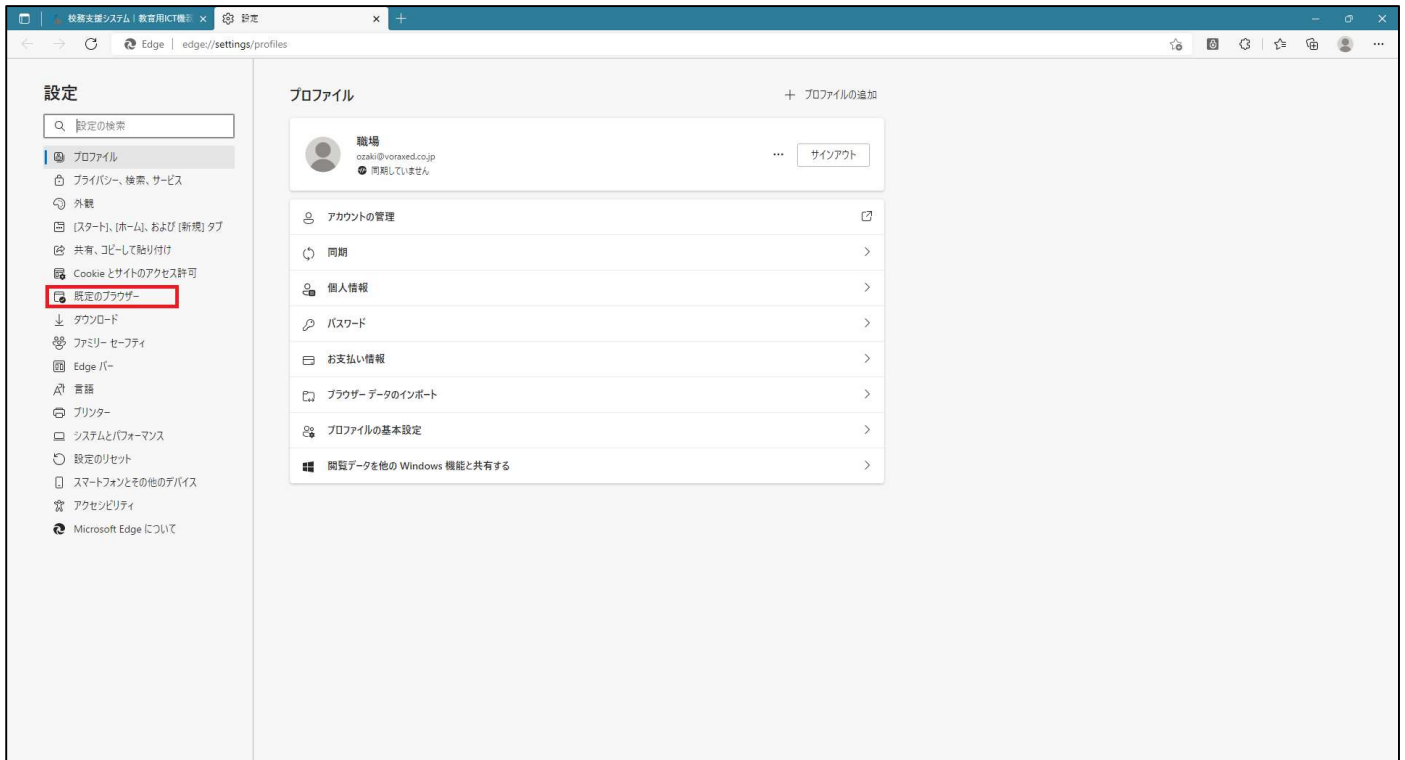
校務支援システム | 教育用ICT機器 ×
設定 ×
+

Edge | edge://settings/profiles

設定

設定の検索

プロファイル
プライバシー、検索、サービス
外観
[スタート]、[ホーム]、および [新規] タブ
共有、コピーして貼り付け
Cookie とサイトのアクセス許可
既定のブラウザー
ダウンロード
ファミリー セーフティ
Edge バー
言語
プリンター
システムとパフォーマンス
設定のリセット
スマートフォンとその他のデバイス
アクセシビリティ
Microsoft Edge について

プロファイル

+ プロファイルの追加

職場
ozaki@voraxed.co.jp
同期していません

...
サインアウト

アカウントの管理
同期
個人情報
パスワード
お支払い情報
ブラウザー データのインポート
プロファイルの基本設定
閲覧データを他の Windows 機能と共有する